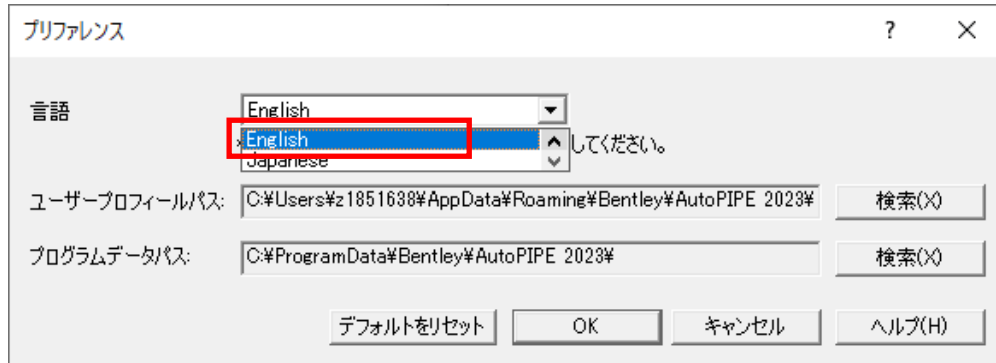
プリファレンス

?

×

言語

English

English

Japanese

してください。

ユーザープロフィールパス:

C:¥Users¥z1851638¥AppData¥Roaming¥Bentley¥AutoPIPE 2023¥

検索(X)

プログラムデータパス:

C:¥ProgramData¥Bentley¥AutoPIPE 2023¥

検索(X)

デフォルトをリセット

OK

キャンセル

ヘルプ(H)